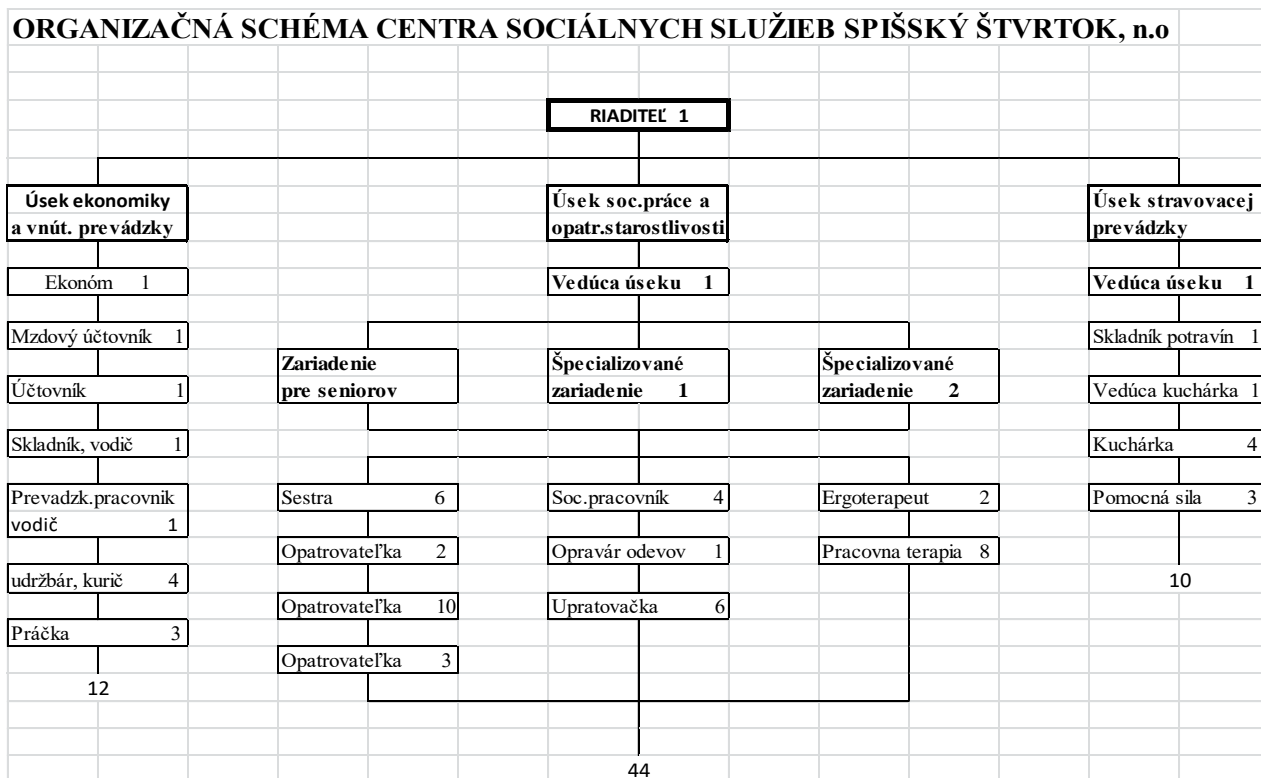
ORGANIZAČNÁ SCHÉMA CENTRA SOCIÁLNYCH SLUŽIEB SPIŠSKÝ ŠTVRTOK, n.o

RIADITEĽ 1

Úsek ekonomiky a vnút. prevádzky

Úsek soc.práce a opatr.starostlivosti

Úsek stravovacej prevádzky

Ekonóm 1

Mzdový účtovník 1

Účtovník 1

Skladník, vodič 1

Prevadzk.pracovnik vodič 1

udržbár, kurič 4

Práčka 3

12

Vedúca úseku 1

Zariadenie pre seniorov

Špecializované zariadenie 1

Špecializované zariadenie 2

Sestra 6

Opatrovateľka 2

Opatrovateľka 10

Opatrovateľka 3

Soc.pracovník 4

Opravár odevov 1

Upratovačka 6

Ergoterapeut 2

Pracovna terapia 8

44

Vedúca úseku 1

Skladník potravín 1

Vedúca kuchárka 1

Kuchárka 4

Pomocná sila 3

10